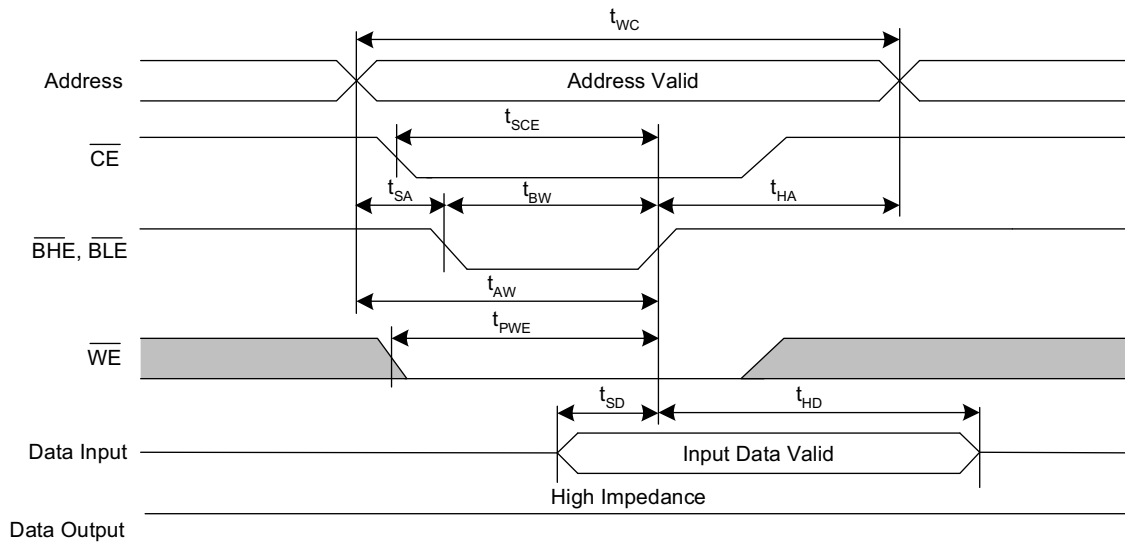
$t_{WC}$

Address

Address Valid

$t_{SCE}$

$\overline{CE}$

$t_{SA}$

$t_{BW}$

$t_{HA}$

$\overline{BHE}$, $\overline{BLE}$

$t_{AW}$

$t_{PWE}$

$\overline{WE}$

$t_{SD}$

$t_{HD}$

Data Input

Input Data Valid

High Impedance

Data Output